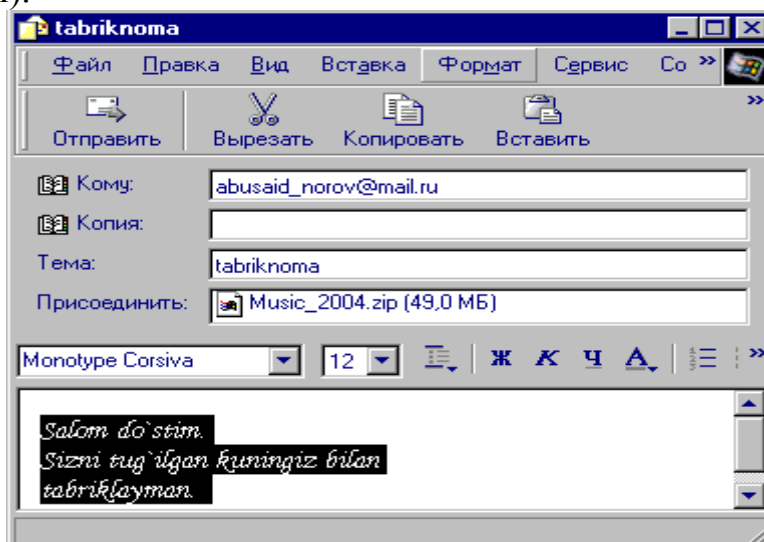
tabriknoma

Файл Правка Вид Вставка Формат Сервис Со

Отправить Вырезать Копировать Вставить

Кому: abusaid_norov@mail.ru

Копия:

Тема: tabriknoma

Присоединить: Music_2004.zip (49,0 МБ)

Monotype Corsiva 12 Ж К Ч А

Salom do`stim.
Sizni tug`ilgan kuningiz bilan
tabriklayman.